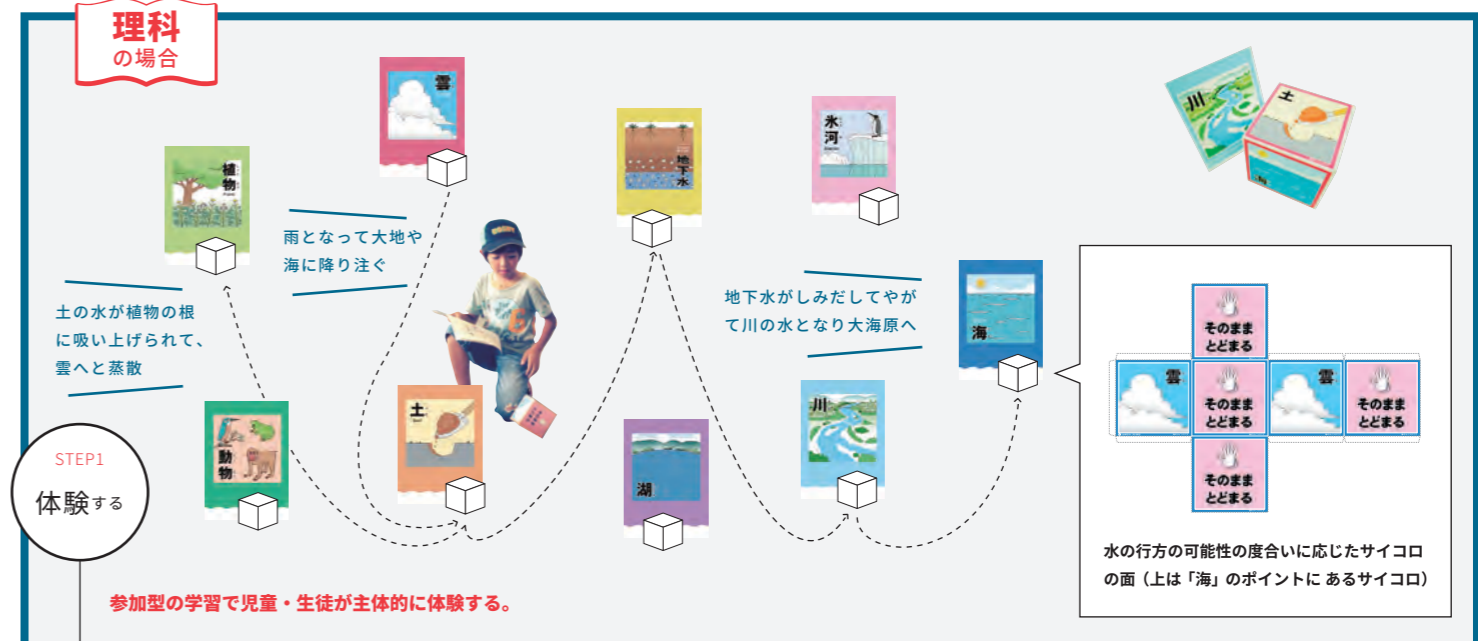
理科
の場合

雲

植物

雨となって大地や海に降り注ぐ

地下水

氷河

土の水が植物の根に吸い上げられて、雲へと蒸散

地下水がしみだしてやがて川の水となり大海原へ

海

川

土

動物

土

湖

川

STEP1
体験する

参加型の学習で児童・生徒が主体的に体験する。

そのままとどまる

雲

そのままとどまる

雲

そのままとどまる

そのままとどまる

水の行方の可能性の度合いに応じたサイコロの面（上は「海」のポイントに あるサイコロ）